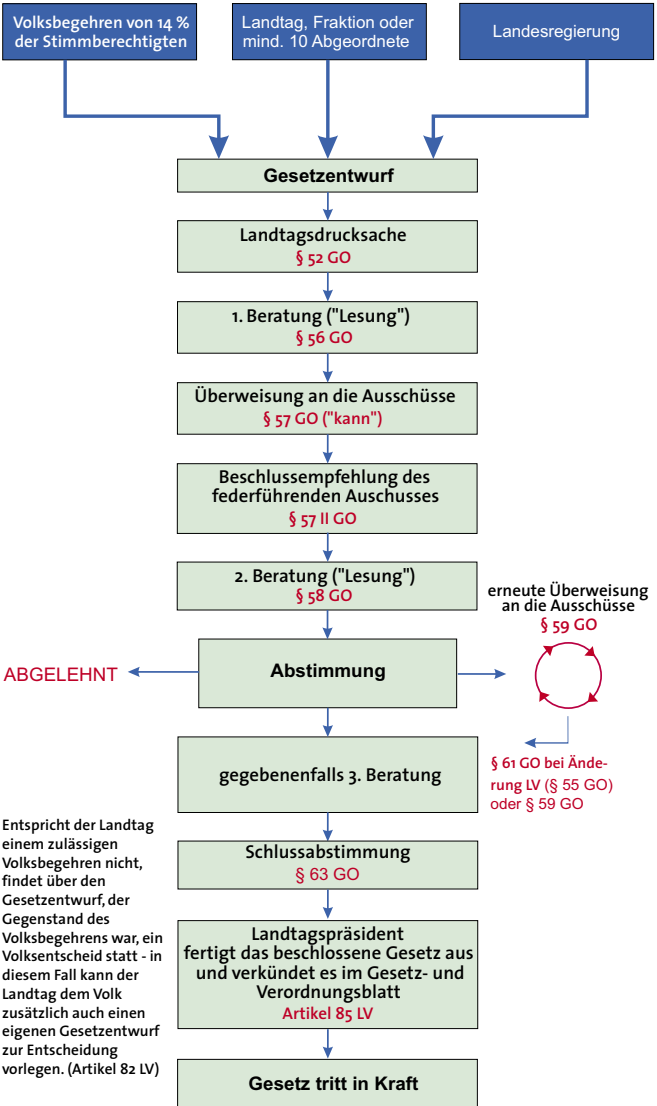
Volksbegehren von 14 % der Stimmberechtigten

Landtag, Fraktion oder mind. 10 Abgeordnete

Landesregierung

Gesetzentwurf

Landtagsdrucksache
§ 52 GO

1. Beratung ("Lesung")
§ 56 GO

Überweisung an die Ausschüsse
§ 57 GO ("kann")

Beschlussempfehlung des federführenden Auschusses
§ 57 II GO

2. Beratung ("Lesung")
§ 58 GO

erneute Überweisung an die Ausschüsse
§ 59 GO

ABGELEHNT

Abstimmung

gegebenenfalls 3. Beratung

§ 61 GO bei Änderung LV (§ 55 GO) oder § 59 GO

Entspricht der Landtag einem zulässigen Volksbegehren nicht, findet über den Gesetzentwurf, der Gegenstand des Volksbegehrens war, ein Volksentscheid statt - in diesem Fall kann der Landtag dem Volk zusätzlich auch einen eigenen Gesetzentwurf zur Entscheidung vorlegen. (Artikel 82 LV)

Schlussabstimmung
§ 63 GO

Landtagspräsident fertigt das beschlossene Gesetz aus und verkündet es im Gesetz- und Verordnungsblatt
Artikel 85 LV

Gesetz tritt in Kraft